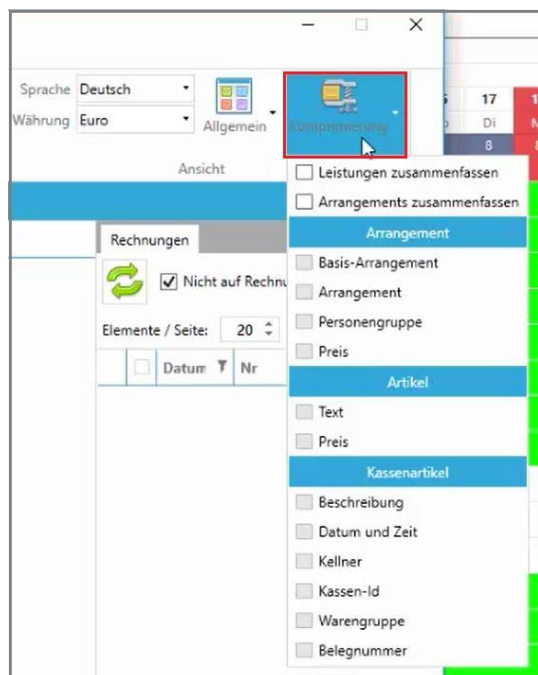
Sprache Deutsch
Währung Euro
Allgemein
Komprimierung
Ansicht
17
Di
8
Rechnungen
Nicht auf Rechnu
Elemente / Seite: 20
Datum
Nr
Leistungen zusammenfassen
Arrangements zusammenfassen
Arrangement
Basis-Arrangement
Arrangement
Personengruppe
Preis
Artikel
Text
Preis
Kassenartikel
Beschreibung
Datum und Zeit
Kellner
Kassen-Id
Warengruppe
Belegnummer